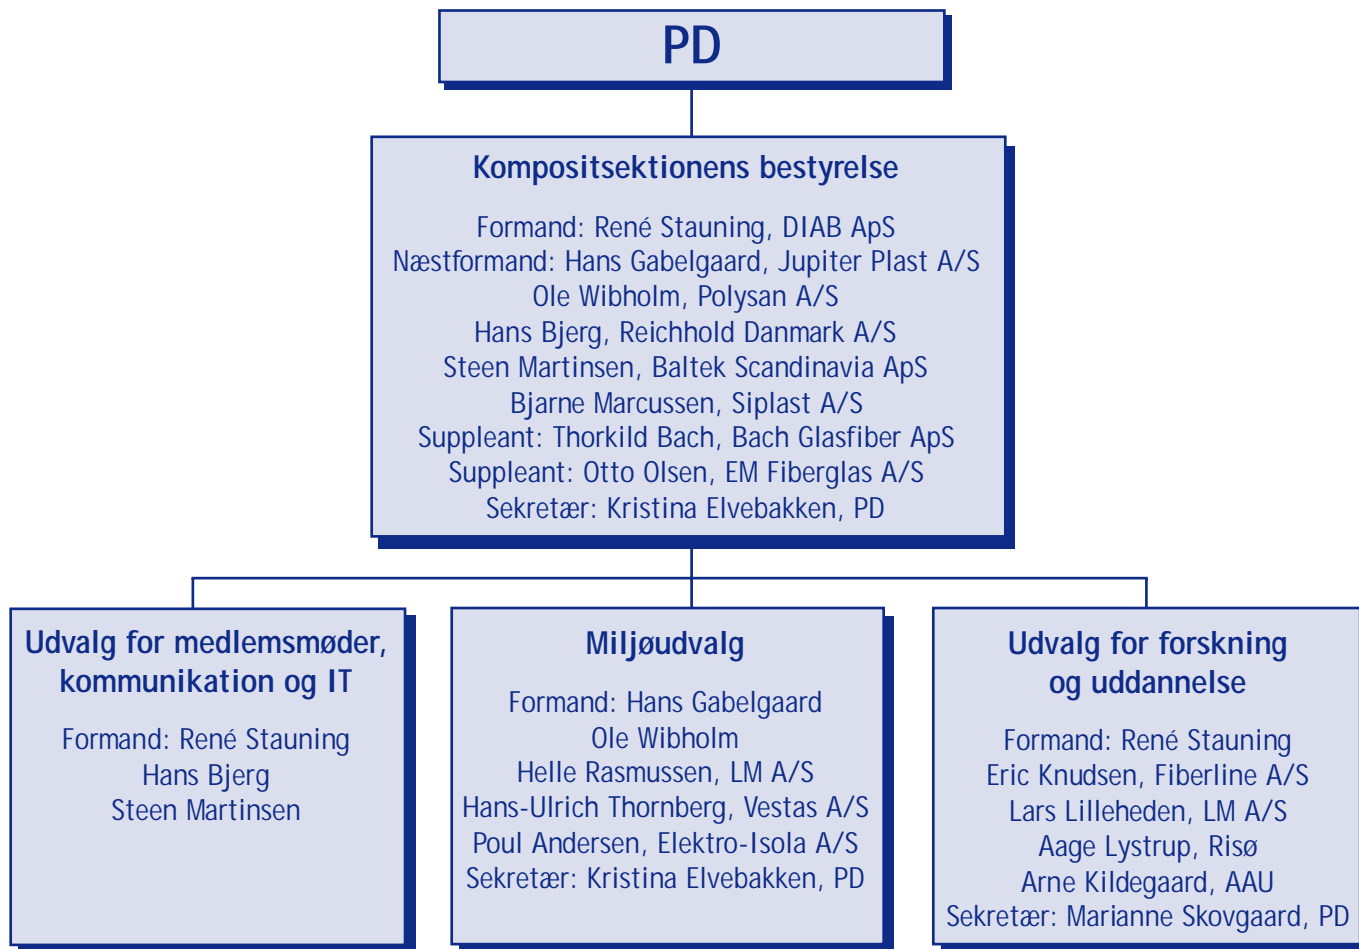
PD

Kompositsektionens bestyrelse

Formand: René Stauning, DIAB ApS
Næstformand: Hans Gabelgaard, Jupiter Plast A/S
Ole Wibholm, Polysan A/S
Hans Bjerg, Reichhold Danmark A/S
Steen Martinsen, Baltek Scandinavia ApS
Bjarne Marcussen, Siplast A/S
Suppleant: Thorkild Bach, Bach Glasfiber ApS
Suppleant: Otto Olsen, EM Fiberglas A/S
Sekretær: Kristina Elvebakken, PD

Udvalg for medlemsmøder, kommunikation og IT

Formand: René Stauning
Hans Bjerg
Steen Martinsen

Miljøudvalg

Formand: Hans Gabelgaard
Ole Wibholm
Helle Rasmussen, LM A/S
Hans-Ulrich Thornberg, Vestas A/S
Poul Andersen, Elektro-Isola A/S
Sekretær: Kristina Elvebakken, PD

Udvalg for forskning og uddannelse

Formand: René Stauning
Eric Knudsen, Fiberline A/S
Lars Lilleheden, LM A/S
Aage Lystrup, Risø
Arne Kildegaard, AAU
Sekretær: Marianne Skovgaard, PD